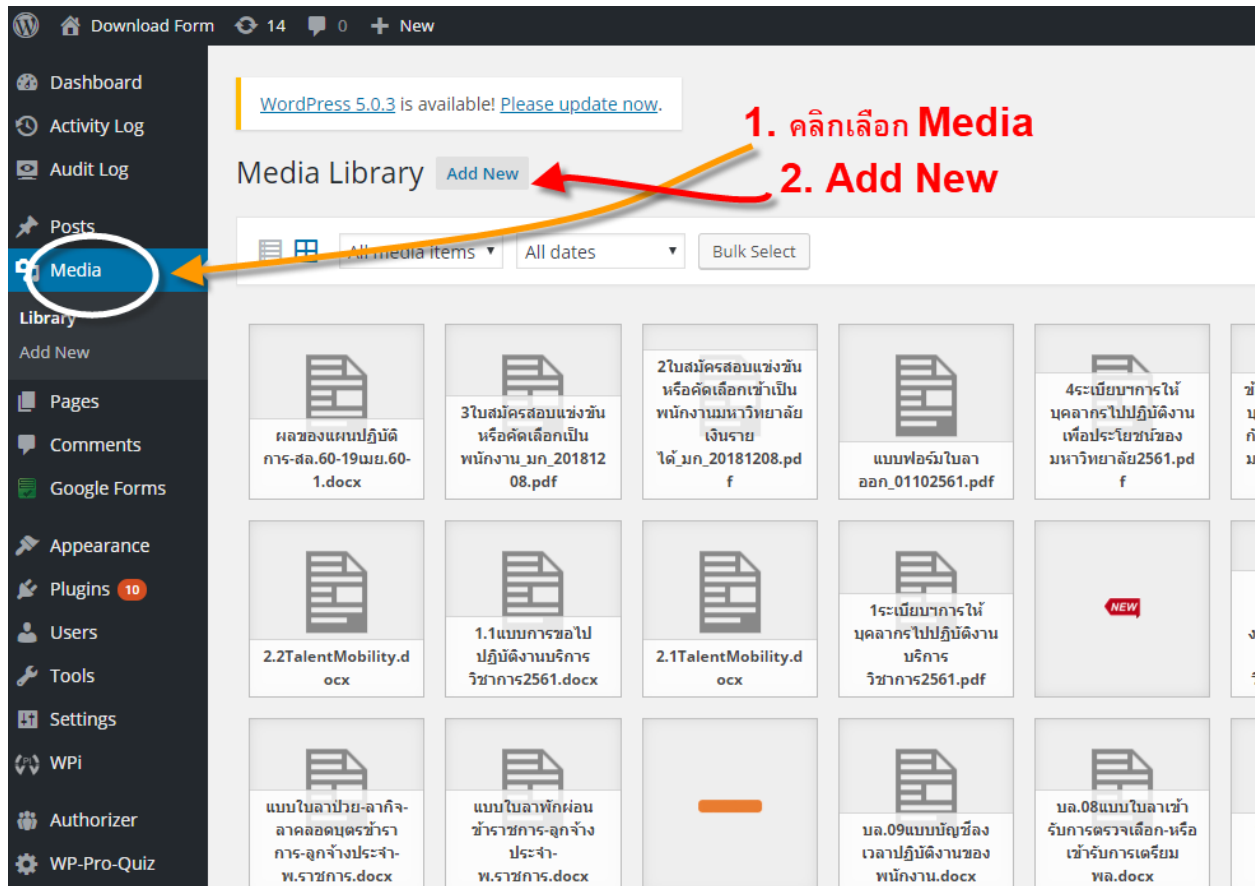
Download Form 14 0 New

Dashboard
Activity Log
Audit Log
Posts
Media
Library
Add New
Pages
Comments
Google Forms
Appearance
Plugins 10
Users
Tools
Settings
WPi
Authorizer
WP-Pro-Quiz

WordPress 5.0.3 is available! Please update now.

1. คลิกเลือก Media
2. Add New

Media Library Add New

All media items
All dates
Bulk Select

ผลของแผนปฏิบัติการ-สล.60-19เมย.60-1.docx
3ใบสมัครสอบแข่งขันหรือคัดเลือกเป็นพนักงาน_มก_20181208.pdf
2ใบสมัครสอบแข่งขันหรือคัดเลือกเข้าเป็นพนักงานมหาวิทยาลัยเงินรายได้_มก_20181208.pdf
แบบฟอร์มใบลาออก_01102561.pdf
4ระเบียบฯการให้บุคลากรไปปฏิบัติงานเพื่อประโยชน์ของมหาวิทยาลัย2561.pdf

2.2TalentMobility.docx
1.1แบบการขอไปปฏิบัติงานบริการวิชาการ2561.docx
2.1TalentMobility.docx
1ระเบียบฯการให้บุคลากรไปปฏิบัติงานบริการวิชาการ2561.pdf
NEW

แบบใบลาป่วย-ลากิจ-ลาคลอดบุตรข้าราการ-ลูกจ้างประจำ-พ.ราชการ.docx
แบบใบลาพักผ่อนข้าราชการ-ลูกจ้างประจำ-พ.ราชการ.docx
บล.09แบบบัญชีลงเวลาปฏิบัติงานของพนักงาน.docx
บล.08แบบใบลาเข้ารับการตรวจเลือก-หรือเข้ารับการเตรียมพล.docx